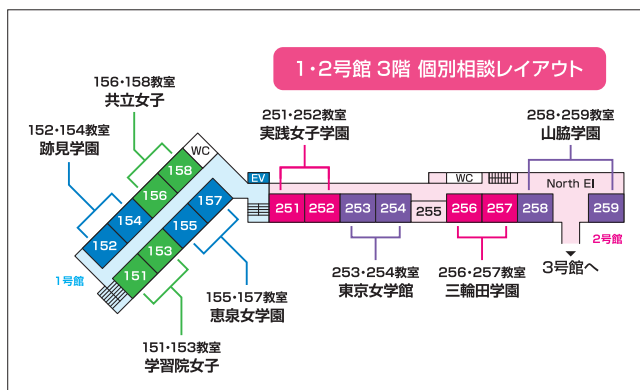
1・2号館 3階 個別相談レイアウト

156・158教室
共立女子

152・154教室
跡見学園

251・252教室
実践女子学園

258・259教室
山脇学園

WC

158

156

157

154

155

152

153

151

EV

251

252

253

254

255

256

257

258

WC

North El

259

2号館

1号館

253・254教室
東京女学館

256・257教室
三輪田学園

3号館へ

155・157教室
恵泉女学園

151・153教室
学習院女子